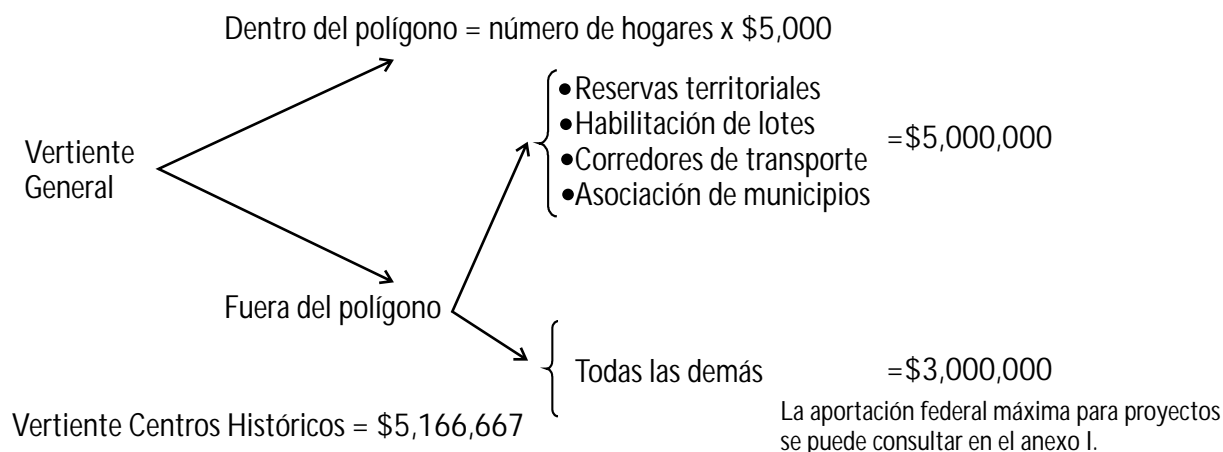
Dentro del polígono = número de hogares x \$5,000

Vertiente General

- Reservas territoriales
- Habilitación de lotes
- Corredores de transporte
- Asociación de municipios

=\$5,000,000

Fuera del polígono

Todas las demás =\$3,000,000

Vertiente Centros Históricos = \$5,166,667

La aportación federal máxima para proyectos se puede consultar en el anexo I.